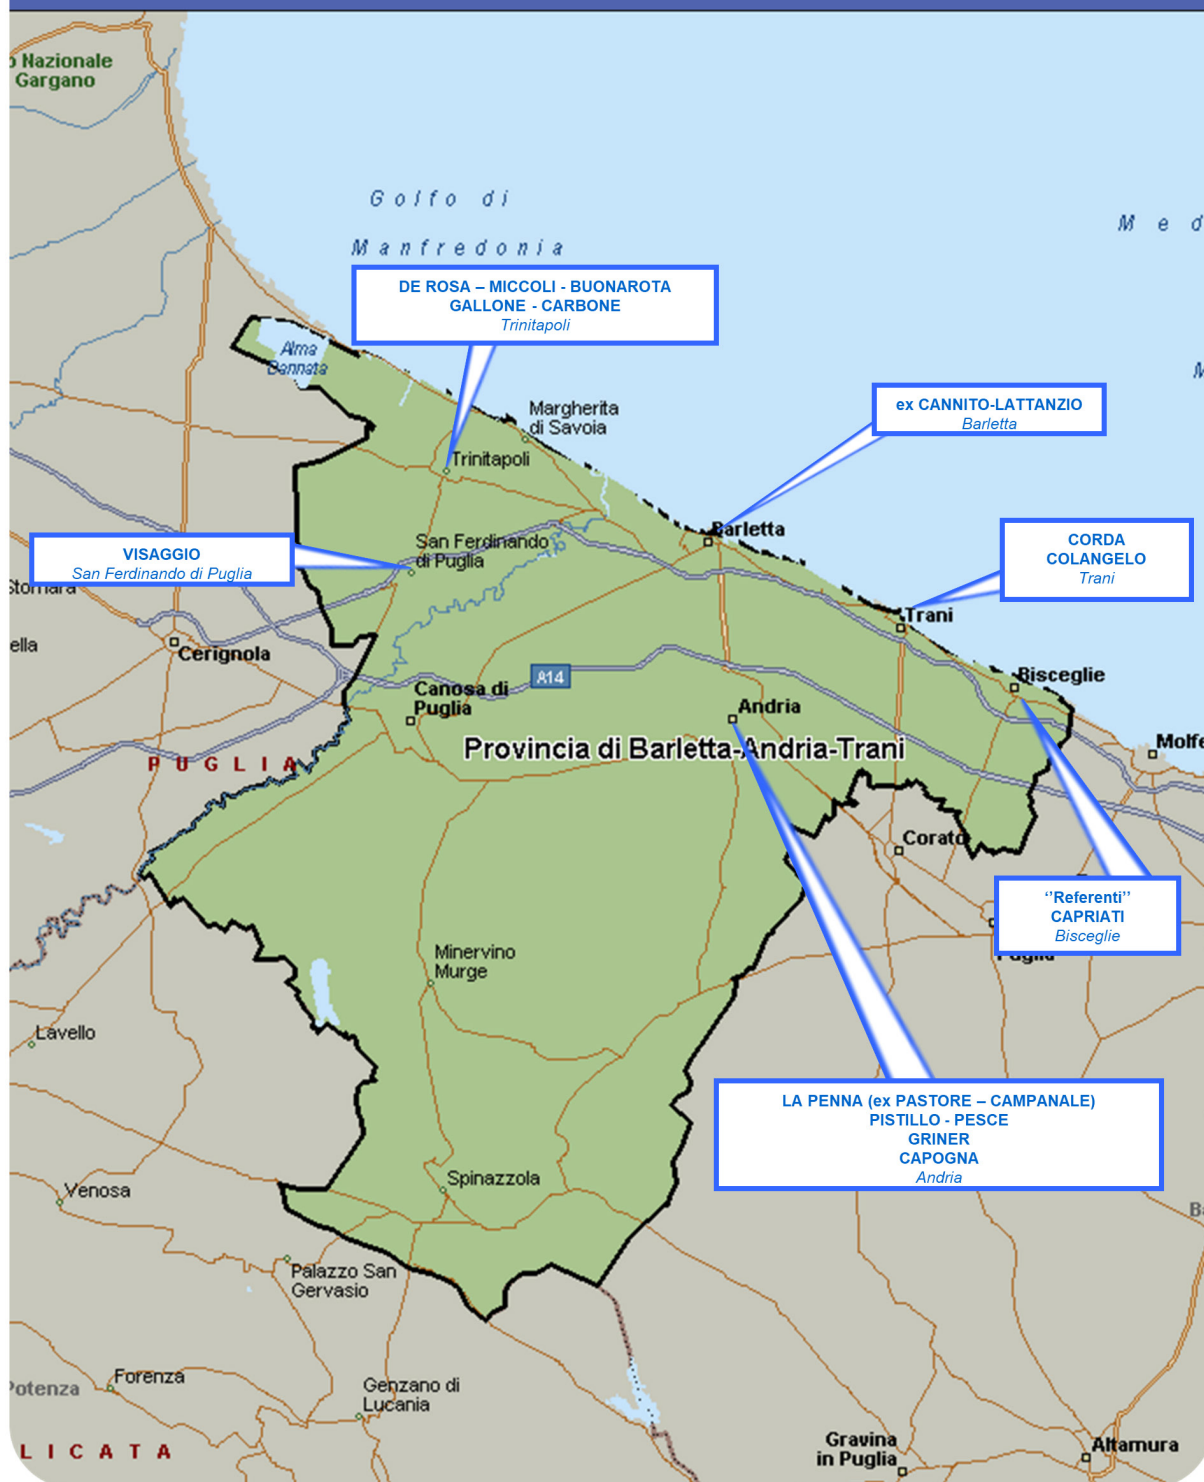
Nazionale Gargano

Golfo di Manfredonia

Med

DE ROSA – MICCOLI - BUONAROTA
GALLONE - CARBONE
Trinitapoli

Alma Dannata

Margherita di Savoia

Trinitapoli

ex CANNITO-LATTANZIO
Barletta

Barletta

CORDA
COLANGELO
Trani

VISAGGIO
San Ferdinando di Puglia

San Ferdinando di Puglia

Stornara

ella

Cerignola

Trani

Bisceglie

A14

Canosa di Puglia

Andria

Provincia di Barletta-Andria-Trani

PUGLIA

Molfe

Corato

''Referenti''
CAPRIATI
Bisceglie

Minervino Murge

Lavello

LA PENNA (ex PASTORE – CAMPANALE)
PISTILLO - PESCE
GRINER
CAPOGNA
Andria

Spinazzola

Venosa

Palazzo San Gervasio

Potenza

Forenza

Genzano di Lucania

LICATA

Gravina in Puglia

Altamura